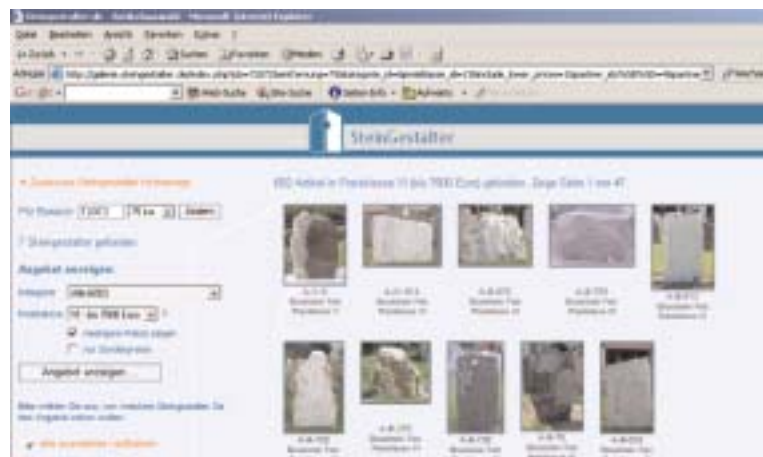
Datei Bearbeiten Ansicht Favoriten Extras ?

Zurück Suchen Favoriten Medien

Adresse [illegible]

Web-Suche

SteinGestalter

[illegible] Steingestalter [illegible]

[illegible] Artikel in Preisklasse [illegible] bis 7000 Euro gefunden. Zeige Seite 1 von 47

PLZ Bereich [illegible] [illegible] km Ändern

7 Steingestalter gefunden

Angebot anzeigen

Kategorie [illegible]

Preisklasse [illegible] bis 7000 Euro

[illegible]

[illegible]

Angebot anzeigen

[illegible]

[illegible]